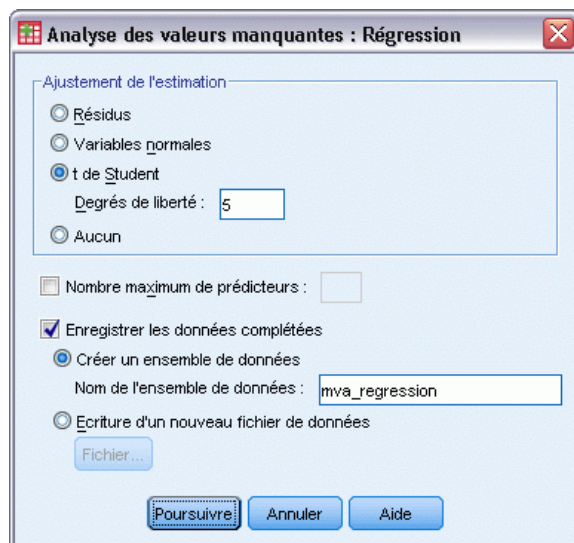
Analyse des valeurs manquantes : Régression

Ajustement de l'estimation

Résidus

Variables normales

t de Student

Degrés de liberté : 5

Aucun

Nombre maximum de prédicteurs :

Enregistrer les données complétées

Créer un ensemble de données

Nom de l'ensemble de données : mva_regression

Ecriture d'un nouveau fichier de données

Fichier...

Poursuivre Annuler Aide